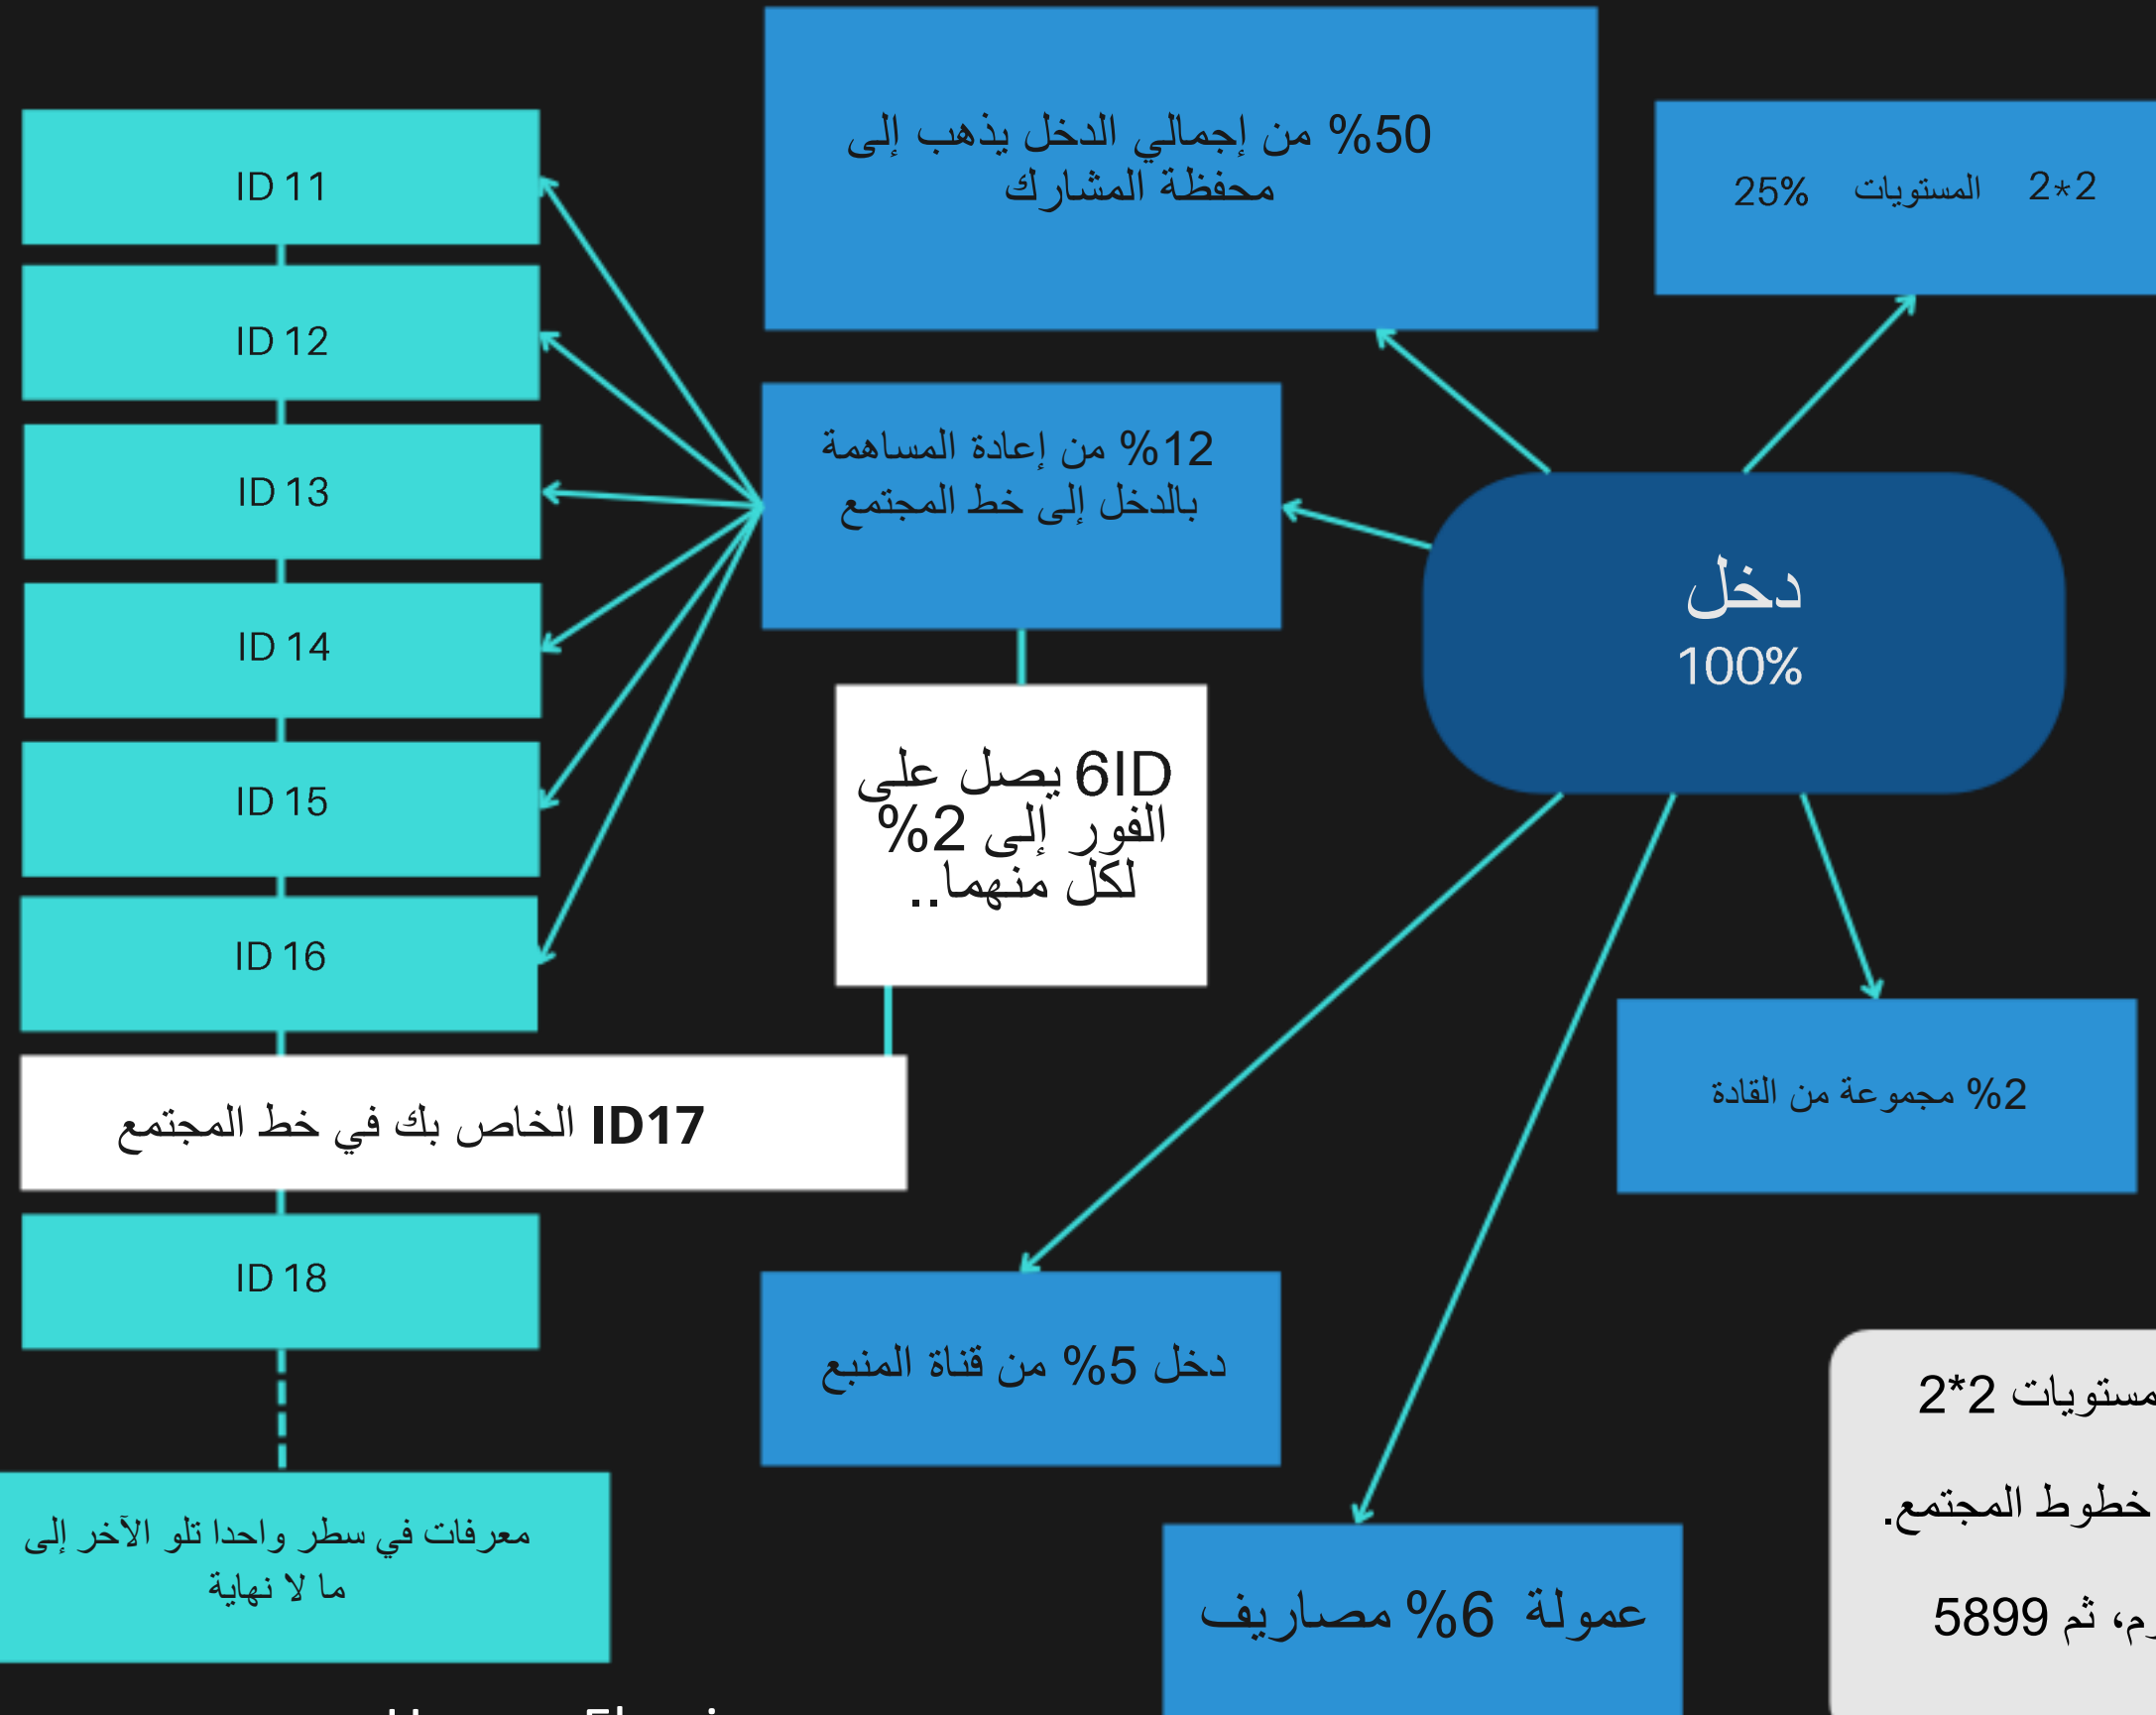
50% من إجمالي الدخل يذهب إلى محفظة المشارك

25% المستويات 2*2

ID 11

ID 12

ID 13

ID 14

ID 15

ID 16

12% من إعادة المساهمة بالدخل إلى خط المجتمع

دخل
100%

6ID يصل على الفور إلى 2% لكل منهما..

2% مجموعة من القادة

ID17 الخاص بك في خط المجتمع

ID 18

دخل 5% من قناة المنبع

معرفات في سطر واحدا تلو الآخر إلى ما لا نهاية

عمولة 6% مصاريف

مستويات 2*2

خطوط المجتمع.

م، ثم 5899

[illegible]